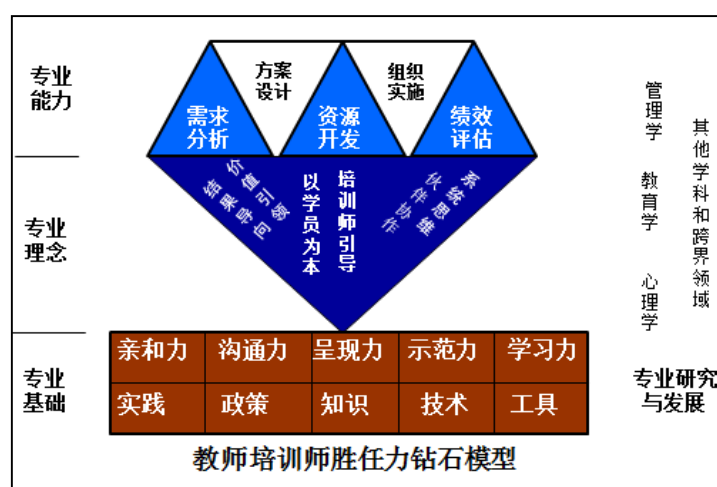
专业能力

专业理念

专业基础

方案设计

组织实施

需求分析

资源开发

绩效评估

价值引领 结果导向

以学员为本

培训师引导

系统思维 伙伴协作

| 亲和力 | 沟通力 | 呈现力 | 示范力 | 学习力 |
|---|---|---|---|---|
| 实践 | 政策 | 知识 | 技术 | 工具 |

教师培训师胜任力钻石模型

管理学

教育学

心理学

其他学科和跨界领域

专业研究与发展